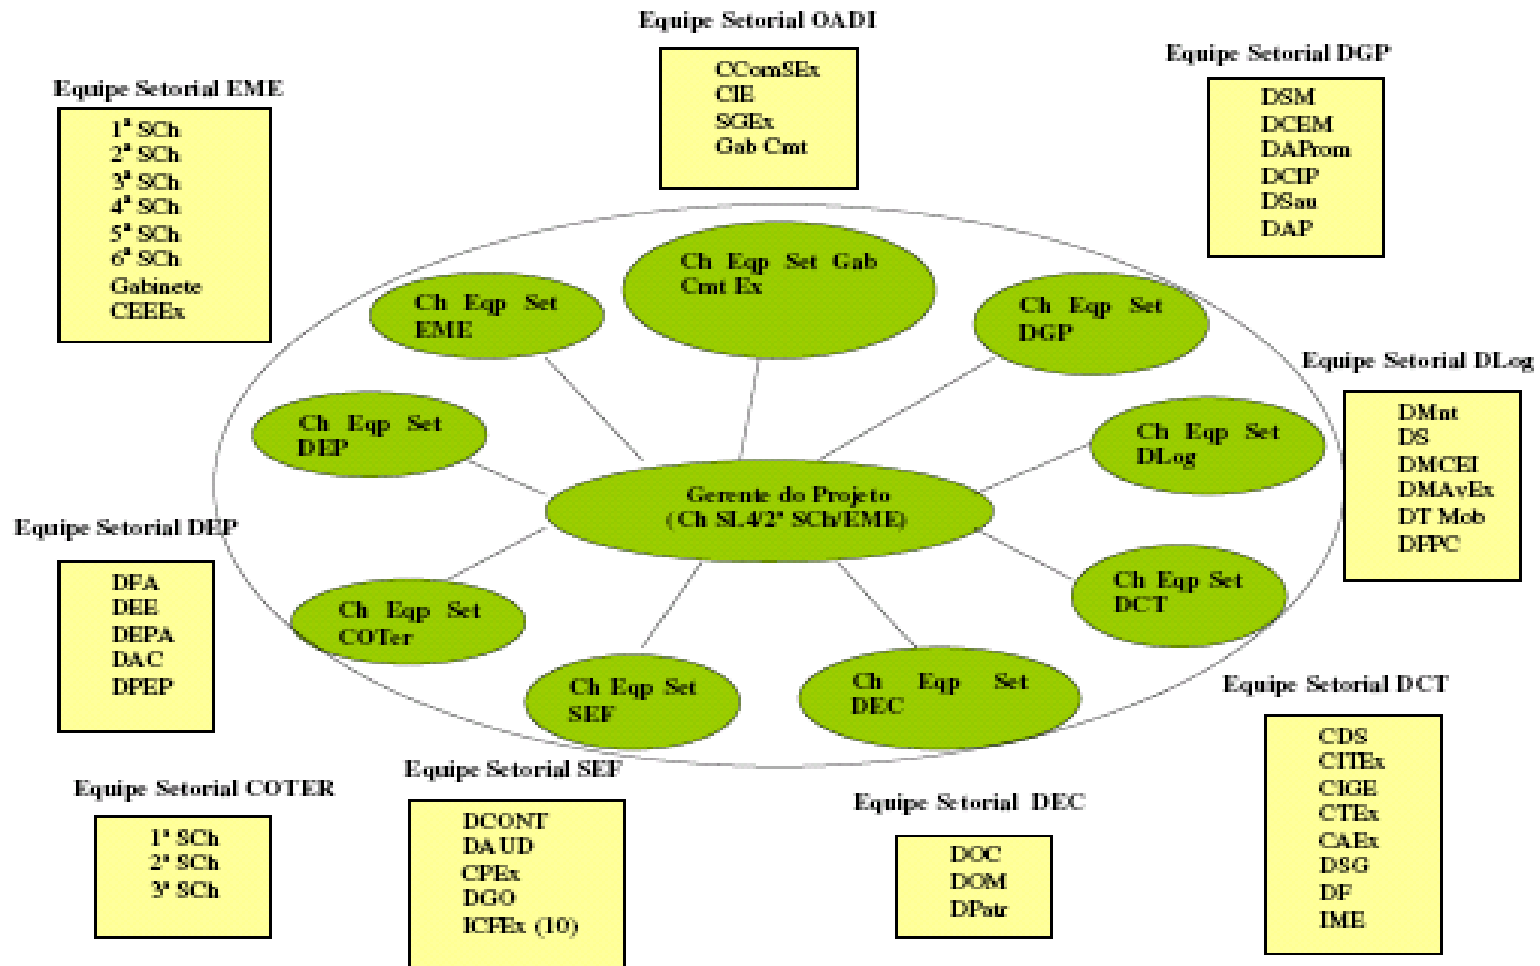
Equipe Setorial OADI

CComSEx
CIE
SGEx
Gab Cmt

Equipe Setorial DGP

DSM
DCEM
DAProm
DCIP
DSau
DAP

Equipe Setorial EME

1ª SCh
2ª SCh
3ª SCh
4ª SCh
5ª SCh
6ª SCh
Gabinete
CEEEx

Ch Eqp Set Gab Cmt Ex

Ch Eqp Set EME

Ch Eqp Set DGP

Equipe Setorial DLog

DMnt
DS
DMCEI
DMAvEx
DT Mob
DFPC

Ch Eqp Set DEP

Ch Eqp Set DLog

Gerente do Projeto (Ch SL4/2ª SCh/EME)

Equipe Setorial DEP

DFA
DEE
DEPA
DAC
DPEP

Ch Eqp Set COTer

Ch Eqp Set DCT

Ch Eqp Set SEF

Ch Eqp Set DEC

Equipe Setorial DCT

CDS
CITEx
CIGE
CTEx
CAEx
DSG
DF
IME

Equipe Setorial COTER

1ª SCh
2ª SCh
3ª SCh

Equipe Setorial SEF

DCONT
DAUD
CPEx
DGO
ICFEx (10)

Equipe Setorial DEC

DOC
DOM
DPatr